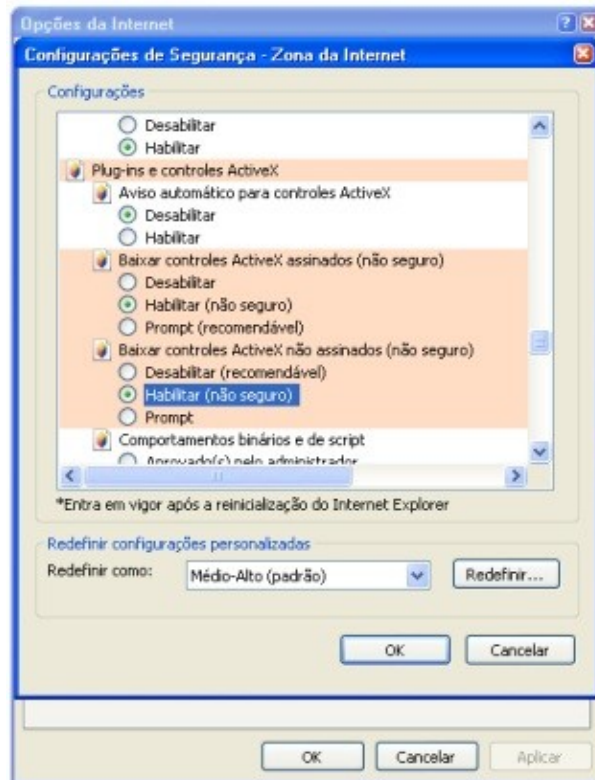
Opções da Internet

Configurações de Segurança - Zona da Internet

Configurações

Desabilitar
Habilitar
Plug-ins e controles ActiveX
Aviso automático para controles ActiveX
Desabilitar
Habilitar
Baixar controles ActiveX assinados (não seguro)
Desabilitar
Habilitar (não seguro)
Prompt (recomendável)
Baixar controles ActiveX não assinados (não seguro)
Desabilitar (recomendável)
Habilitar (não seguro)
Prompt
Comportamentos binários e de script
Aprovado(s) pelo administrador

*Entra em vigor após a reinicialização do Internet Explorer

Redefinir configurações personalizadas
Redefinir como: Médio-Alto (padrão) Redefinir...

OK Cancelar

OK Cancelar Aplicar